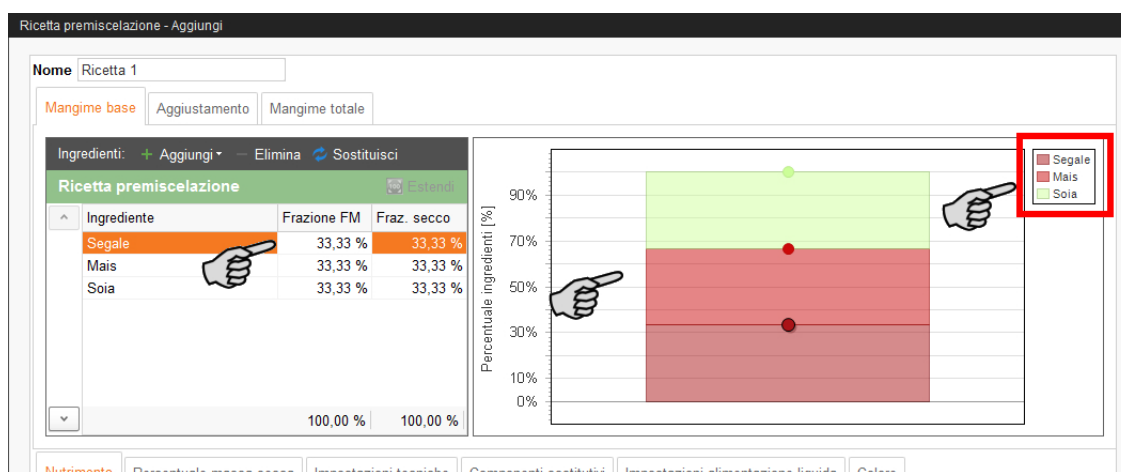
Ricetta premiscelazione - Aggiungi

Nome Ricetta 1

Mangime base | Aggiustamento | Mangime totale

Ingredienti: + Aggiungi ▾ — Elimina Sostituisci

Ricetta premiscelazione Estendi

| Ingrediente | Frazione FM | Fraz. secco |
|---|---|---|
| Segale | 33,33 % | 33,33 % |
| Mais | 33,33 % | 33,33 % |
| Soia | 33,33 % | 33,33 % |
| | 100,00 % | 100,00 % |

Percentuale ingredienti [%]

90%
70%
50%
30%
10%
0%

Segale
Mais
Soia

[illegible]